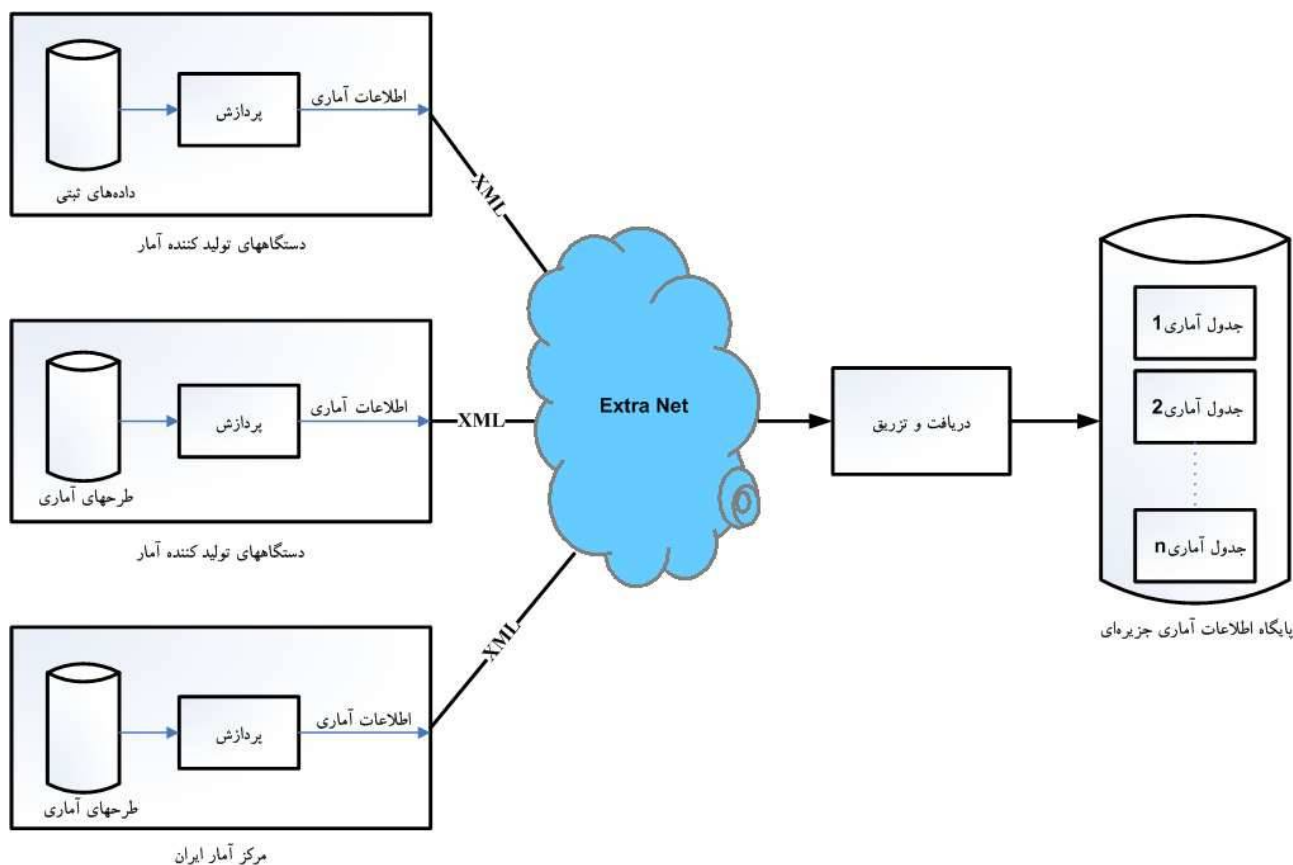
پردازش
اطلاعات آماری
داده‌های ثبتی
XML
دستگاههای تولید کننده آمار

پردازش
اطلاعات آماری
XML
طرحهای آماری
دستگاههای تولید کننده آمار

پردازش
اطلاعات آماری
XML
طرحهای آماری
مرکز آمار ایران

Extra Net

دریافت و تزریق

جدول آماری 1
جدول آماری 2
جدول آماری n
پایگاه اطلاعات آماری جزیره‌ای